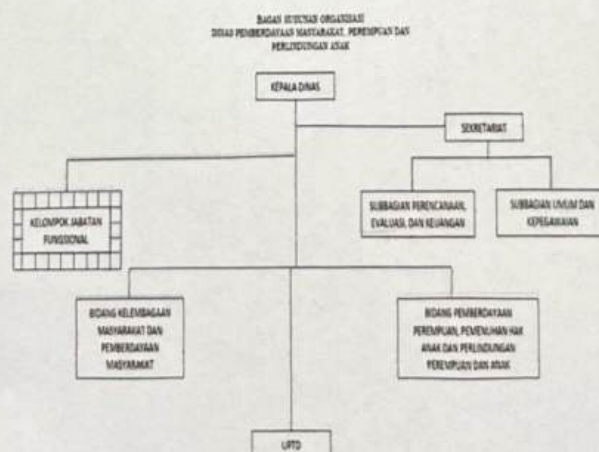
BAGAN SUSUNAN ORGANISASI
DINAS PEMBERDAYAAN MASYARAKAT, PEREMPUAN DAN PERLINDUNGAN ANAK

KEPALA DINAS

SEKRETARIAT

KELOMPOK JABATAN FUNGSIONAL

SUBBAGIAN PERENCANAAN, EVALUASI, DAN KEUANGAN

SUBBAGIAN UMUM DAN KEPEGAWAIAN

BIDANG KELEMBAGAAN MASYARAKAT DAN PEMBERDAYAAN MASYARAKAT

BIDANG PEMBERDAYAAN PEREMPUAN, PEMENUHAN HAK ANAK DAN PERLINDUNGAN PEREMPUAN DAN ANAK

UPTD